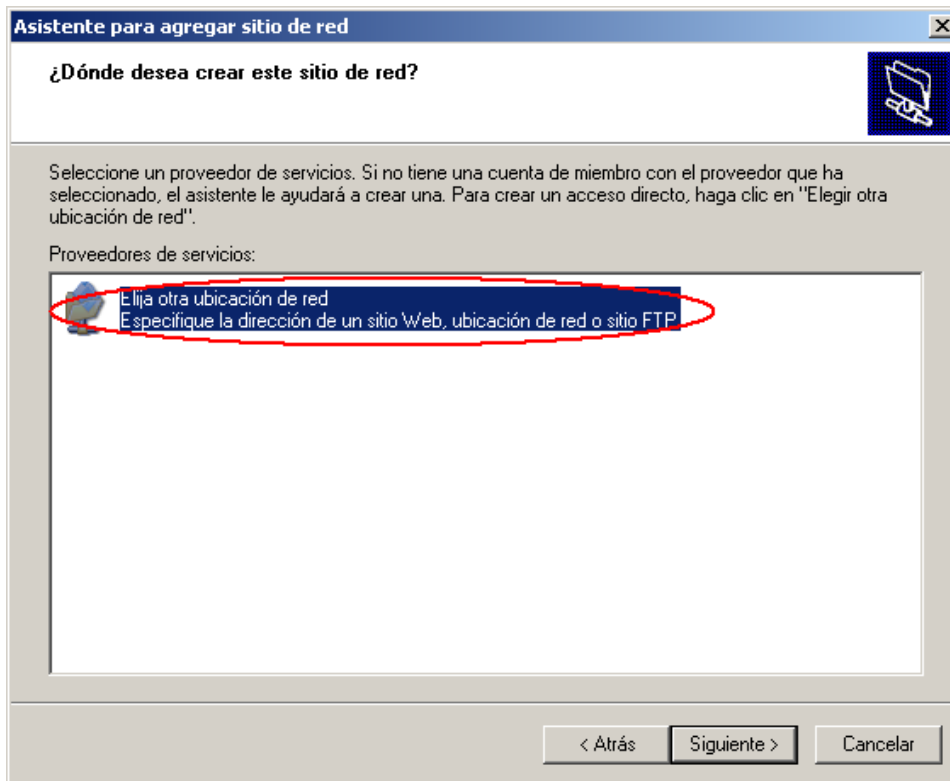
Asistente para agregar sitio de red

¿Dónde desea crear este sitio de red?

Seleccione un proveedor de servicios. Si no tiene una cuenta de miembro con el proveedor que ha seleccionado, el asistente le ayudará a crear una. Para crear un acceso directo, haga clic en "Elegir otra ubicación de red".

Proveedores de servicios:

Elija otra ubicación de red
Especifique la dirección de un sitio Web, ubicación de red o sitio FTP

< Atrás
Siguiente >
Cancelar